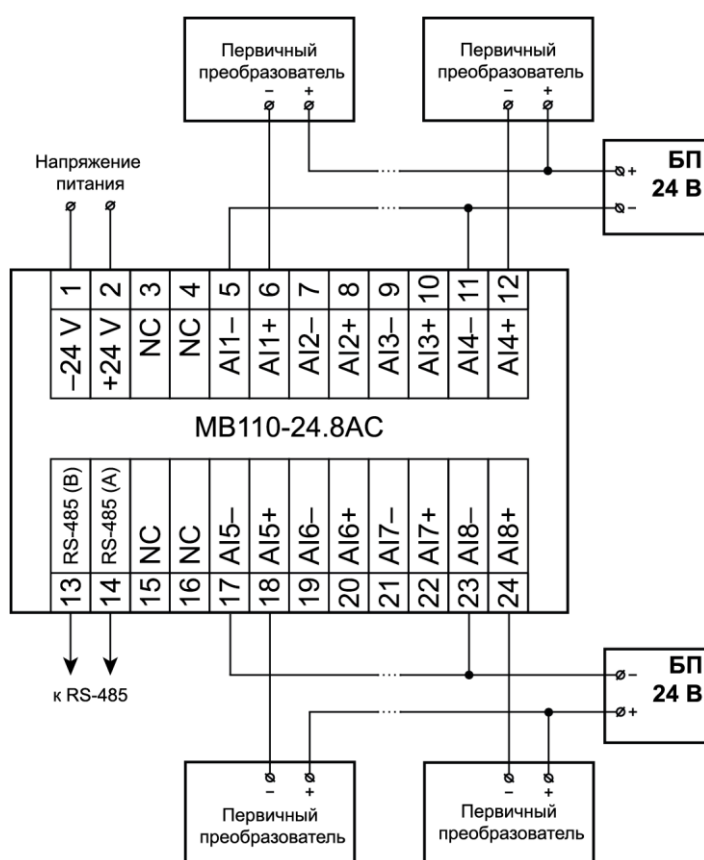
Первичный преобразователь
– +

Первичный преобразователь
– +

Напряжение питания

БП 24 В
+
–

1 2 3 4 5 6 7 8 9 10 11 12

–24 V | +24 V | NC | NC | AI1– | AI1+ | AI2– | AI2+ | AI3– | AI3+ | AI4– | AI4+

МВ110-24.8АС

RS-485 (B) | RS-485 (A) | NC | NC | AI5– | AI5+ | AI6– | AI6+ | AI7– | AI7+ | AI8– | AI8+

13 14 15 16 17 18 19 20 21 22 23 24

к RS-485

БП 24 В
–
+

– +
Первичный преобразователь

– +
Первичный преобразователь